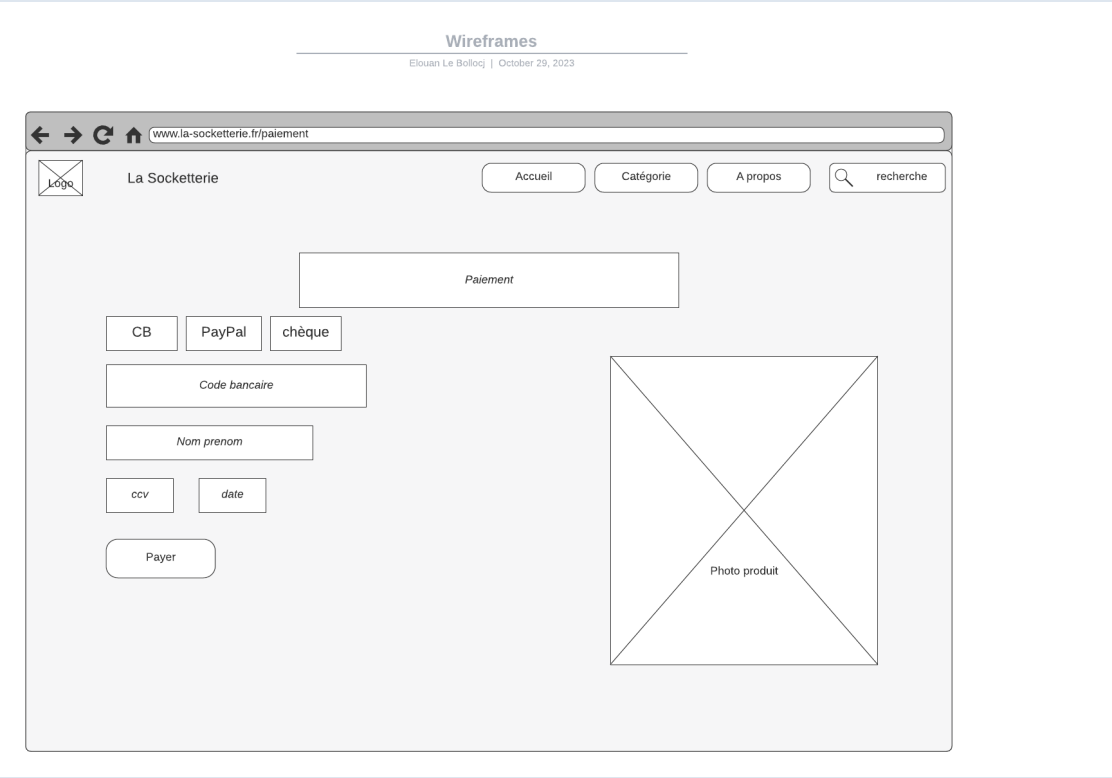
Wireframes

Elouan Le Bollocj | October 29, 2023

www.la-socketterie.fr/paiement

Logo

La Socketterie

Accueil

Catégorie

A propos

recherche

Paiement

CB

PayPal

chèque

Code bancaire

Nom prenom

ccv

date

Payer

Photo produit